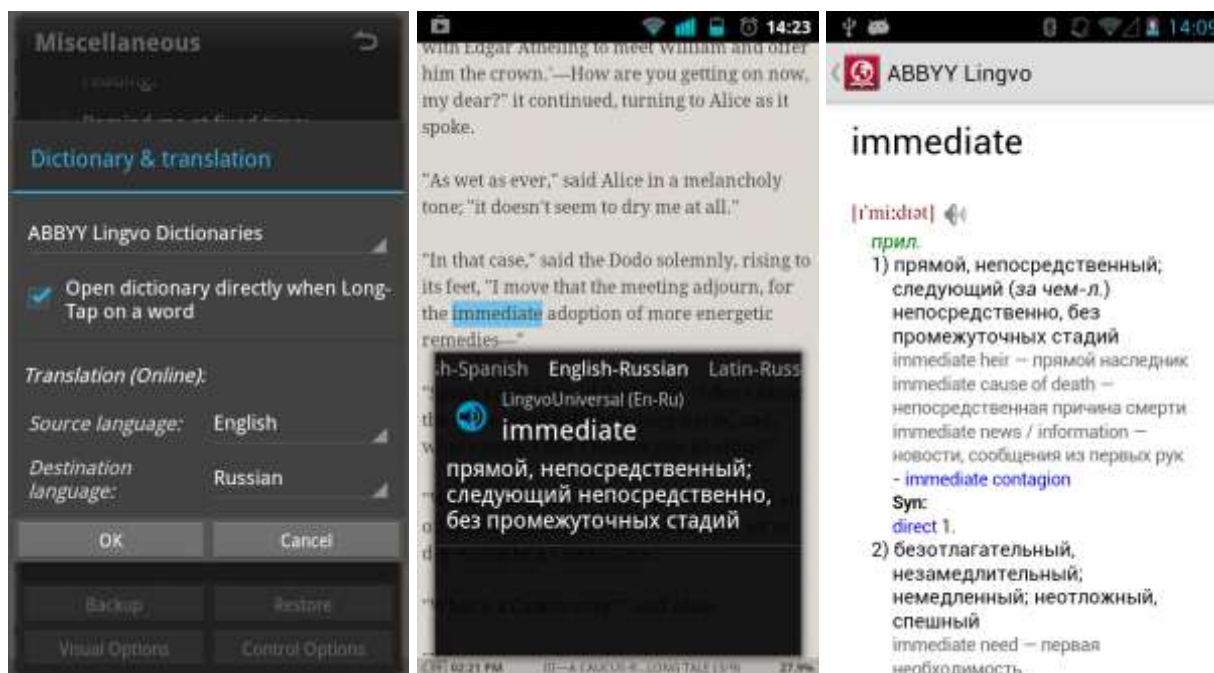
Miscellaneous

Dictionary & translation

ABBYY Lingvo Dictionaries

Open dictionary directly when Long-Tap on a word

Translation (Online):

Source language: English

Destination language: Russian

OK Cancel

Backup Restore

Visual Options Control Options

14:23

with Edgar Atheling to meet William and offer him the crown.'—How are you getting on now, my dear?" it continued, turning to Alice as it spoke.

"As wet as ever," said Alice in a melancholy tone; "it doesn't seem to dry me at all."

"In that case," said the Dodo solemnly, rising to its feet, "I move that the meeting adjourn, for the immediate adoption of more energetic remedies—"

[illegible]h-Spanish English-Russian Latin-Russ

LingvoUniversal (En-Ru)

immediate

прямой, непосредственный; следующий непосредственно, без промежуточных стадий

"What is a Caucus-race?" said Alice

02:21 PM III—A CAUCUS-R...LONG TALE (3/9) 27.9%

14:09

ABBYY Lingvo

immediate

[ɪˈmiːdɪət]

прил.

1) прямой, непосредственный; следующий (за чем-л.) непосредственно, без промежуточных стадий

immediate heir — прямой наследник

immediate cause of death — непосредственная причина смерти

immediate news / information — новости, сообщения из первых рук

- immediate contagion

Syn:

direct 1.

2) безотлагательный, незамедлительный; немедленный; неотложный, спешный

immediate need — первая необходимость